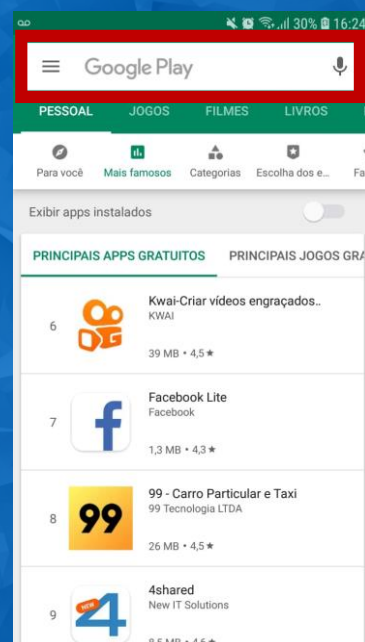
30% 16:24

Google Play

PESSOAL JOGOS FILMES LIVROS

Para você Mais famosos Categorias Escolha dos e... Fa

Exibir apps instalados

PRINCIPAIS APPS GRATUITOS PRINCIPAIS JOGOS GRA

6 Kwai-Criar vídeos engraçados..
KWAI
39 MB • 4,5 ★

7 Facebook Lite
Facebook
1,3 MB • 4,3 ★

8 99 - Carro Particular e Taxi
99 Tecnologia LTDA
26 MB • 4,5 ★

9 4shared
New IT Solutions
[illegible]